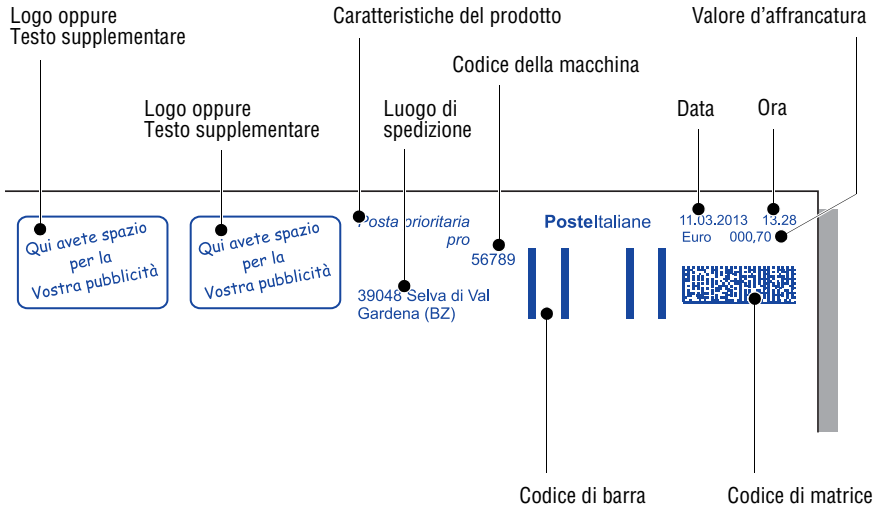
Logo oppure
Testo supplementare

Caratteristiche del prodotto

Valore d'affrancatura

Codice della macchina

Logo oppure
Testo supplementare

Luogo di
spedizione

Data

Ora

Qui avete spazio per la Vostra pubblicità

Qui avete spazio per la Vostra pubblicità

Posta prioritaria
pro

56789

39048 Selva di Val Gardena (BZ)

PosteItaliane

11.03.2013 13.28
Euro 000,70

Codice di barra

Codice di matrice